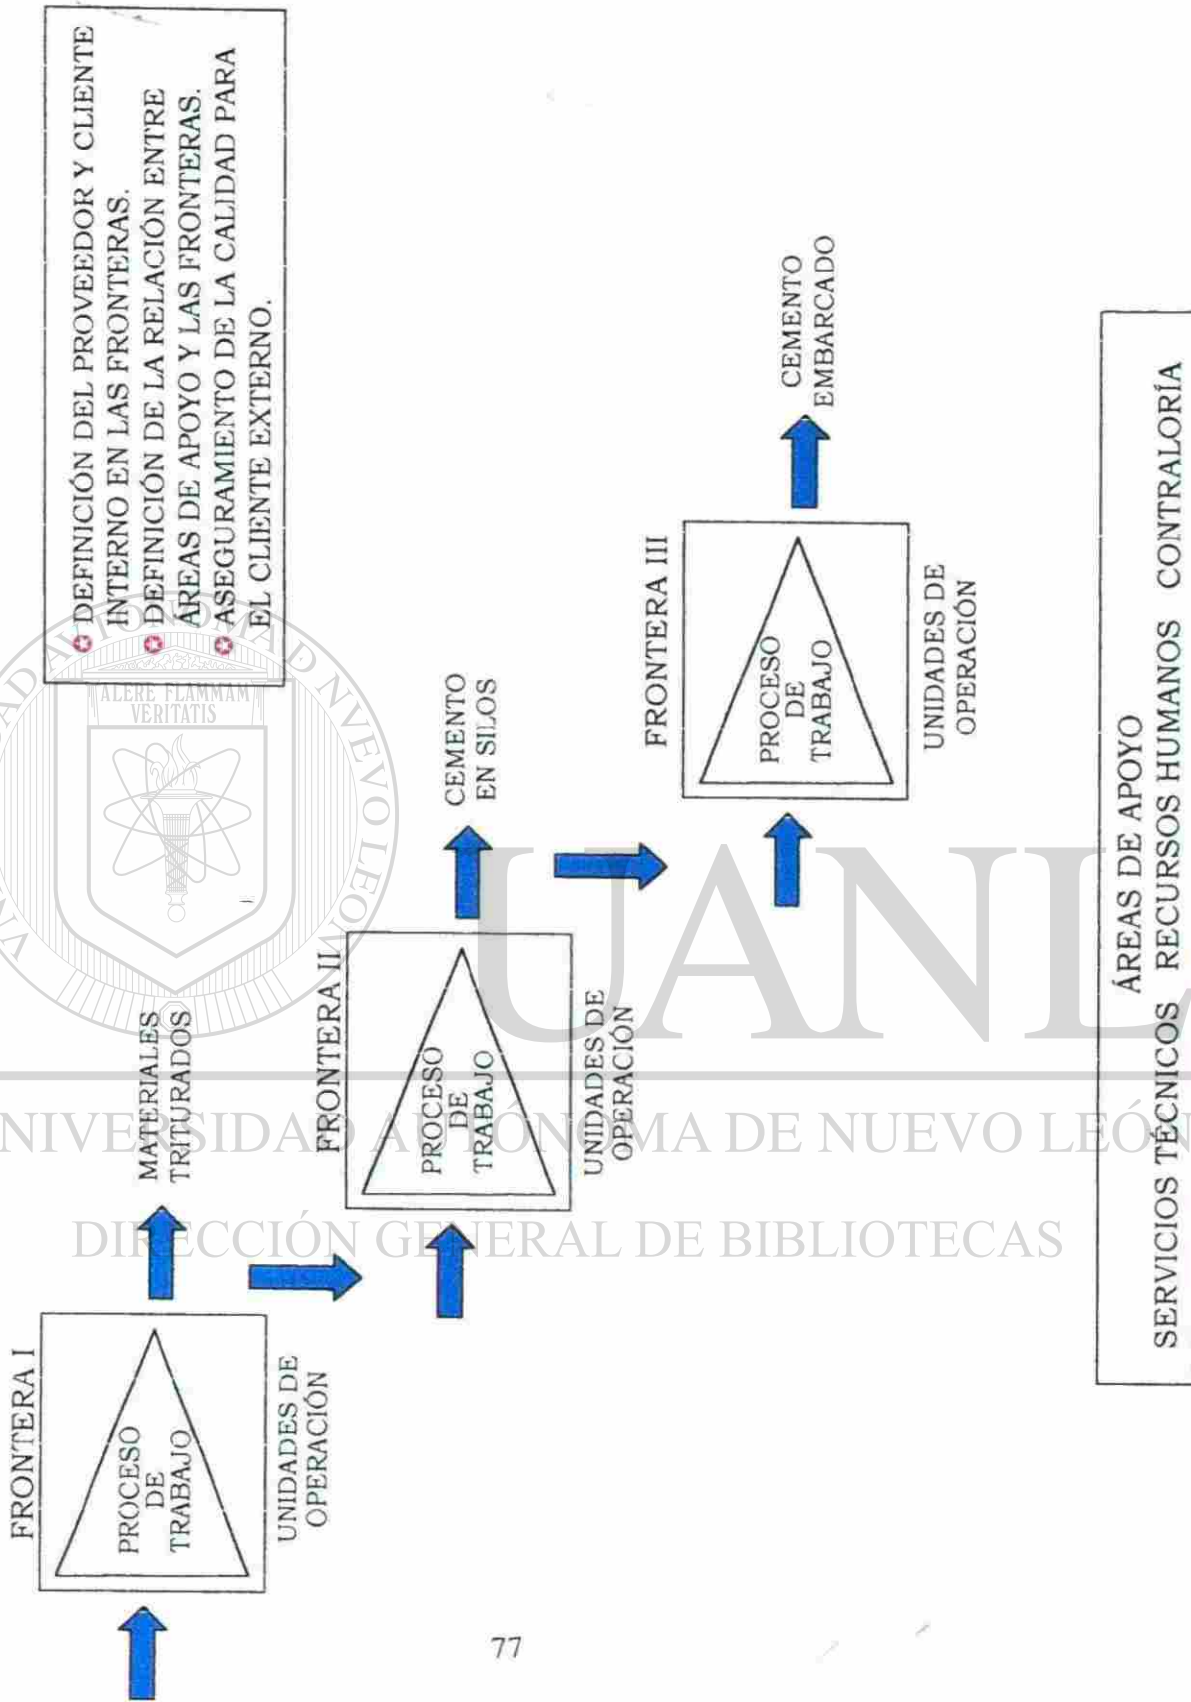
FRONTERA I

PROCESO DE TRABAJO

UNIDADES DE OPERACIÓN

MATERIALES TRITURADOS

FRONTERA II

PROCESO DE TRABAJO

UNIDADES DE OPERACIÓN

CEMENTO EN SILOS

FRONTERA III

PROCESO DE TRABAJO

UNIDADES DE OPERACIÓN

CEMENTO EMBARCADO

DEFINICIÓN DEL PROVEEDOR Y CLIENTE INTERNO EN LAS FRONTERAS.
DEFINICIÓN DE LA RELACIÓN ENTRE ÁREAS DE APOYO Y LAS FRONTERAS.
ASEGURAMIENTO DE LA CALIDAD PARA EL CLIENTE EXTERNO.

ÁREAS DE APOYO
SERVICIOS TÉCNICOS RECURSOS HUMANOS CONTRALORÍA

ALERE FLAMMAM VERITATIS

UANL

UNIVERSIDAD AUTÓNOMA DE NUEVO LEÓN

DIRECCIÓN GENERAL DE BIBLIOTECAS

77